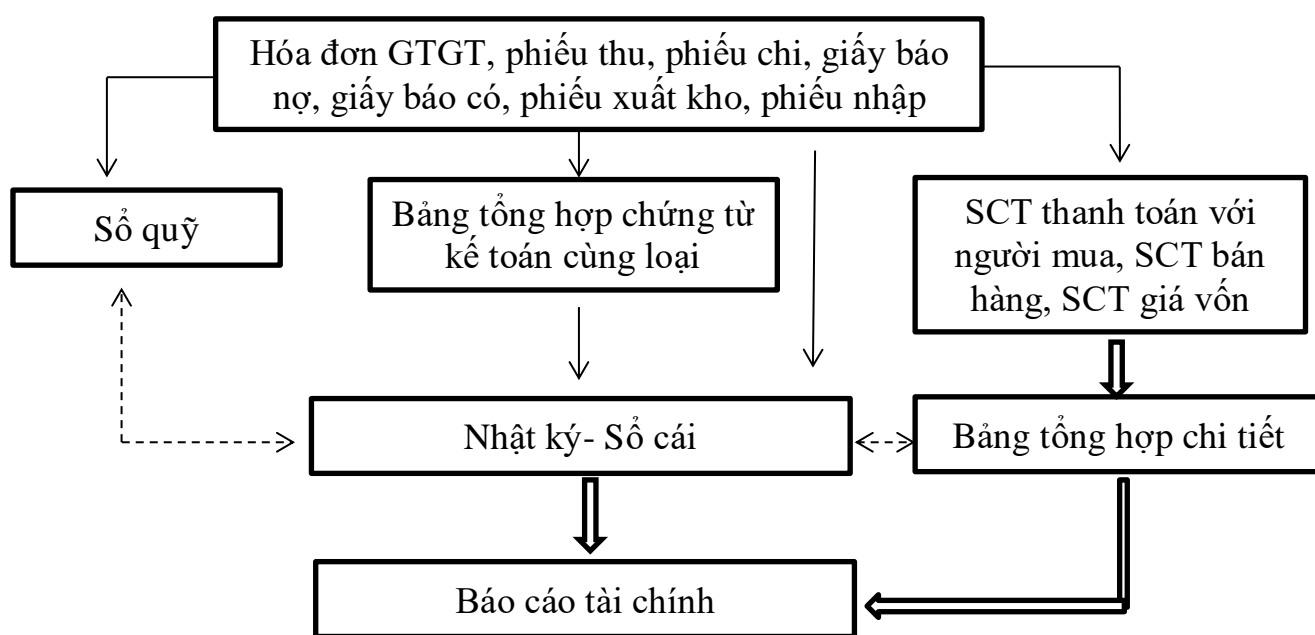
Hóa đơn GTGT, phiếu thu, phiếu chi, giấy báo nợ, giấy báo có, phiếu xuất kho, phiếu nhập

Sổ quỹ

Bảng tổng hợp chứng từ kế toán cùng loại

SCT thanh toán với người mua, SCT bán hàng, SCT giá vốn

Nhật ký- Sổ cái

Bảng tổng hợp chi tiết

Báo cáo tài chính